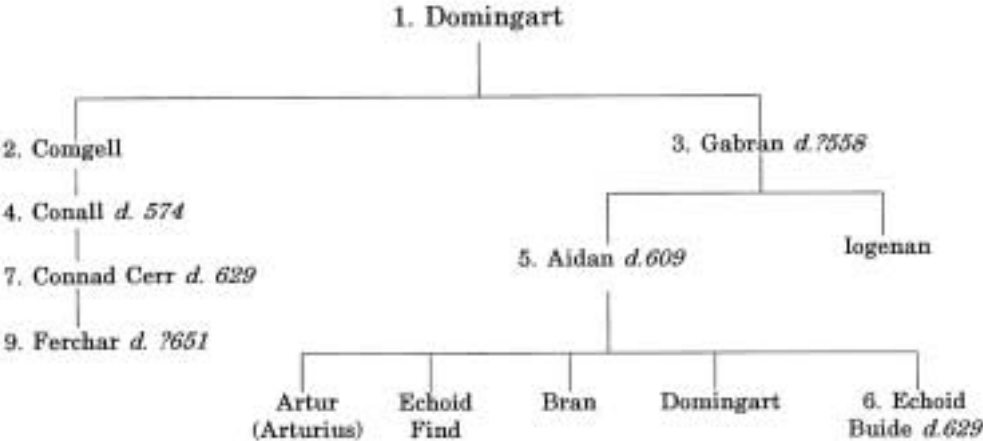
1. Domingart

2. Comgell

4. Conall *d. 574*

7. Connad Cerr *d. 629*

9. Ferchar *d. ?651*

3. Gabran *d.?558*

5. Aidan *d.609*

Iogenan

Artur (Arturius)

Echoid Find

Bran

Domingart

6. Echoid Buide *d.629*